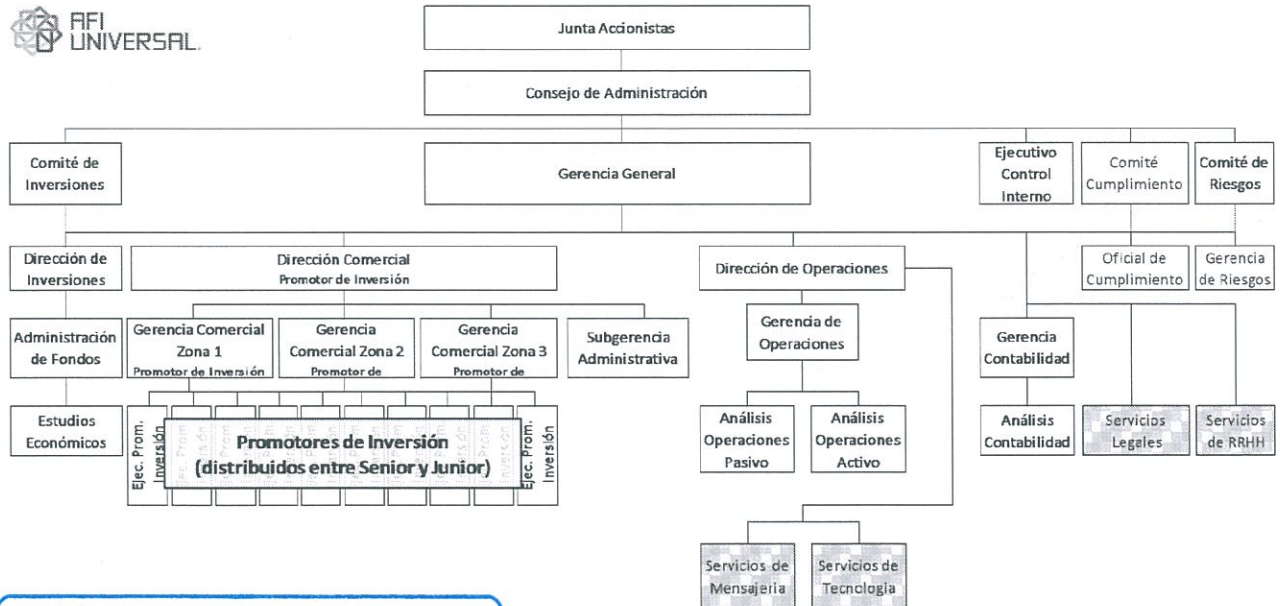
AFI UNIVERSAL.

Junta Accionistas

Consejo de Administración

Comité de Inversiones

Gerencia General

Ejecutivo Control Interno

Comité Cumplimiento

Comité de Riesgos

Dirección de Inversiones

Dirección Comercial
Promotor de Inversión

Dirección de Operaciones

Oficial de Cumplimiento

Gerencia de Riesgos

Administración de Fondos

Gerencia Comercial Zona 1
Promotor de Inversión

Gerencia Comercial Zona 2
Promotor de

Gerencia Comercial Zona 3
Promotor de

Subgerencia Administrativa

Gerencia de Operaciones

Gerencia Contabilidad

Estudios Económicos

Ejec. Prom. Inversión

Promotores de Inversión
(distribuidos entre Senior y Junior)

Ejec. Prom. Inversión

Análisis Operaciones Pasivo

Análisis Operaciones Activo

Análisis Contabilidad

Servicios Legales

Servicios de RRHH

Servicios de Mensajeria

Servicios de Tecnologia